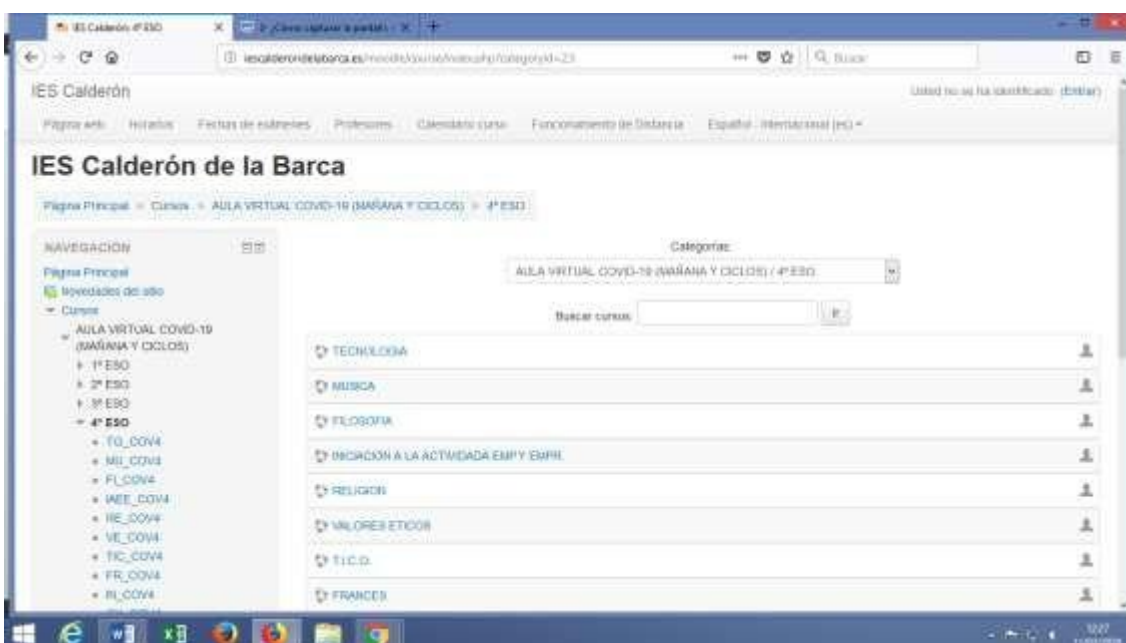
IES Calderón 4º ESO
¿Cómo capturar la pantalla

iescalderondelabarca.es/moodle/course/index.php?categoryid=23

Buscar

IES Calderón

Usted no se ha identificado. (Entrar)

Página web Horarios Fechas de exámenes Profesores Calendario curso Funcionamiento de Distancia Español - Internacional (es)

IES Calderón de la Barca

Página Principal » Cursos » AULA VIRTUAL COVID-19 (MAÑANA Y CICLOS) » 4º ESO

NAVEGACIÓN

Página Principal
Novedades del sitio
Cursos
AULA VIRTUAL COVID-19 (MAÑANA Y CICLOS)
1º ESO
2º ESO
3º ESO
4º ESO
TG_COV4
MU_COV4
FI_COV4
IAEE_COV4
RE_COV4
VE_COV4
TIC_COV4
FR_COV4
IN_COV4

Categorías:
AULA VIRTUAL COVID-19 (MAÑANA Y CICLOS) / 4º ESO

Buscar cursos: Ir

TECNOLOGIA
MUSICA
FILOSOFIA
INICIACION A LA ACTIVIDADA EMP Y EMPR.
RELIGION
VALORES ETICOS
T.I.C.O.
FRANCES